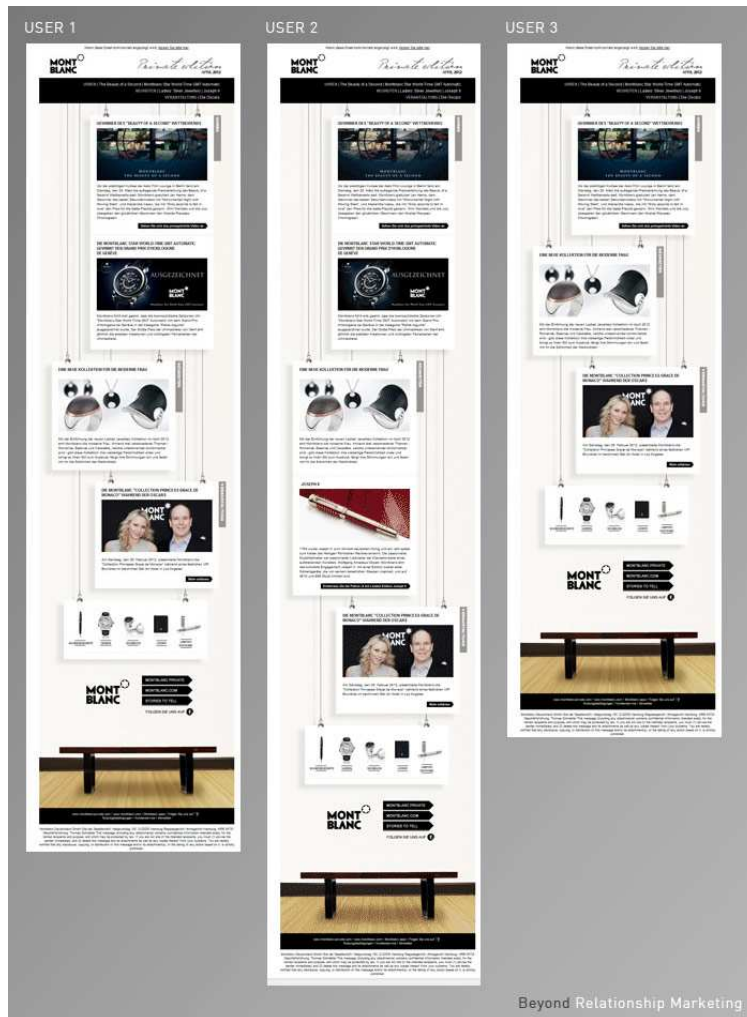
USER 1

USER 2

USER 3

MONT BLANC

GEWINNER DES "BEAUTY OF A SECOND" WETTBEWERBS

DIE MONTBLANC STAR WORLD-TIME GMT AUTOMATIC GEWINNT DEN GRAND PRIX D'HORLOGERIE DE GENÈVE

AUSGEZEICHNET

EINE NEUE KOLLEKTION FÜR DIE MODERNE FRAU

DIE MONTBLANC "COLLECTION PRINCESS GRACE DE MONACO" WÄHREND DER OSCARS

MONTBLANC PRIVATE

MONTBLANC.COM

STORIES TO TELL

FOLLOW US

USER 2

MONT BLANC

GEWINNER DES "BEAUTY OF A SECOND" WETTBEWERBS

DIE MONTBLANC STAR WORLD-TIME GMT AUTOMATIC GEWINNT DEN GRAND PRIX D'HORLOGERIE DE GENÈVE

AUSGEZEICHNET

EINE NEUE KOLLEKTION FÜR DIE MODERNE FRAU

JOSEPH II

DIE MONTBLANC "COLLECTION PRINCESS GRACE DE MONACO" WÄHREND DER OSCARS

MONTBLANC PRIVATE

MONTBLANC.COM

STORIES TO TELL

FOLLOW US

USER 3

MONT BLANC

GEWINNER DES "BEAUTY OF A SECOND" WETTBEWERBS

EINE NEUE KOLLEKTION FÜR DIE MODERNE FRAU

DIE MONTBLANC "COLLECTION PRINCESS GRACE DE MONACO" WÄHREND DER OSCARS

MONTBLANC PRIVATE

MONTBLANC.COM

STORIES TO TELL

FOLLOW US

Beyond Relationship Marketing